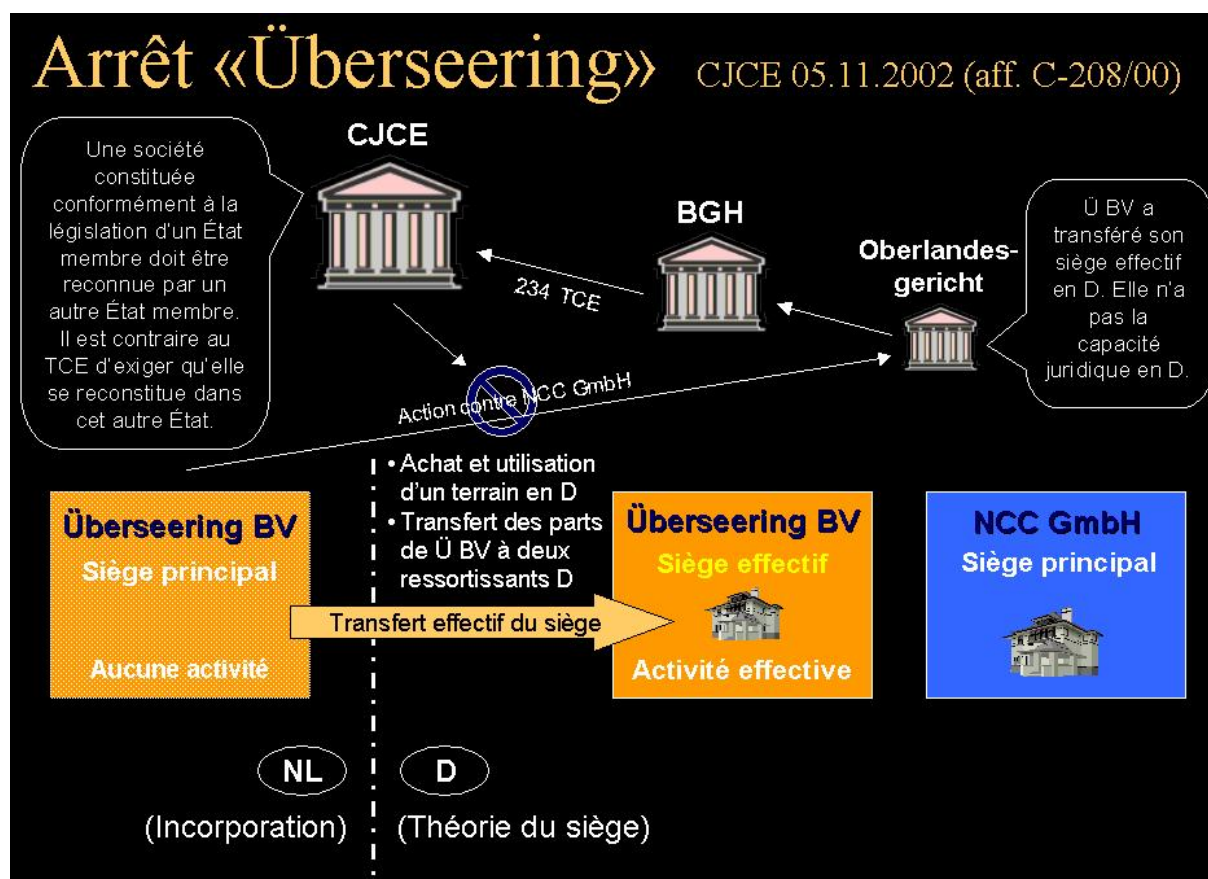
Arrêt «Überseering» CJCE 05.11.2002 (aff. C-208/00)

Une société constituée conformément à la législation d'un État membre doit être reconnue par un autre État membre. Il est contraire au TCE d'exiger qu'elle se reconstitue dans cet autre État.

CJCE

BGH

234 TCE

Oberlandesgericht

Ü BV a transféré son siège effectif en D. Elle n'a pas la capacité juridique en D.

Action contre NCC GmbH

• Achat et utilisation d'un terrain en D
• Transfert des parts de Ü BV à deux ressortissants D

Überseering BV
Siège principal
Aucune activité

Transfert effectif du siège

Überseering BV
Siège effectif
Activité effective

NCC GmbH
Siège principal

NL
(Incorporation)

D
(Théorie du siège)